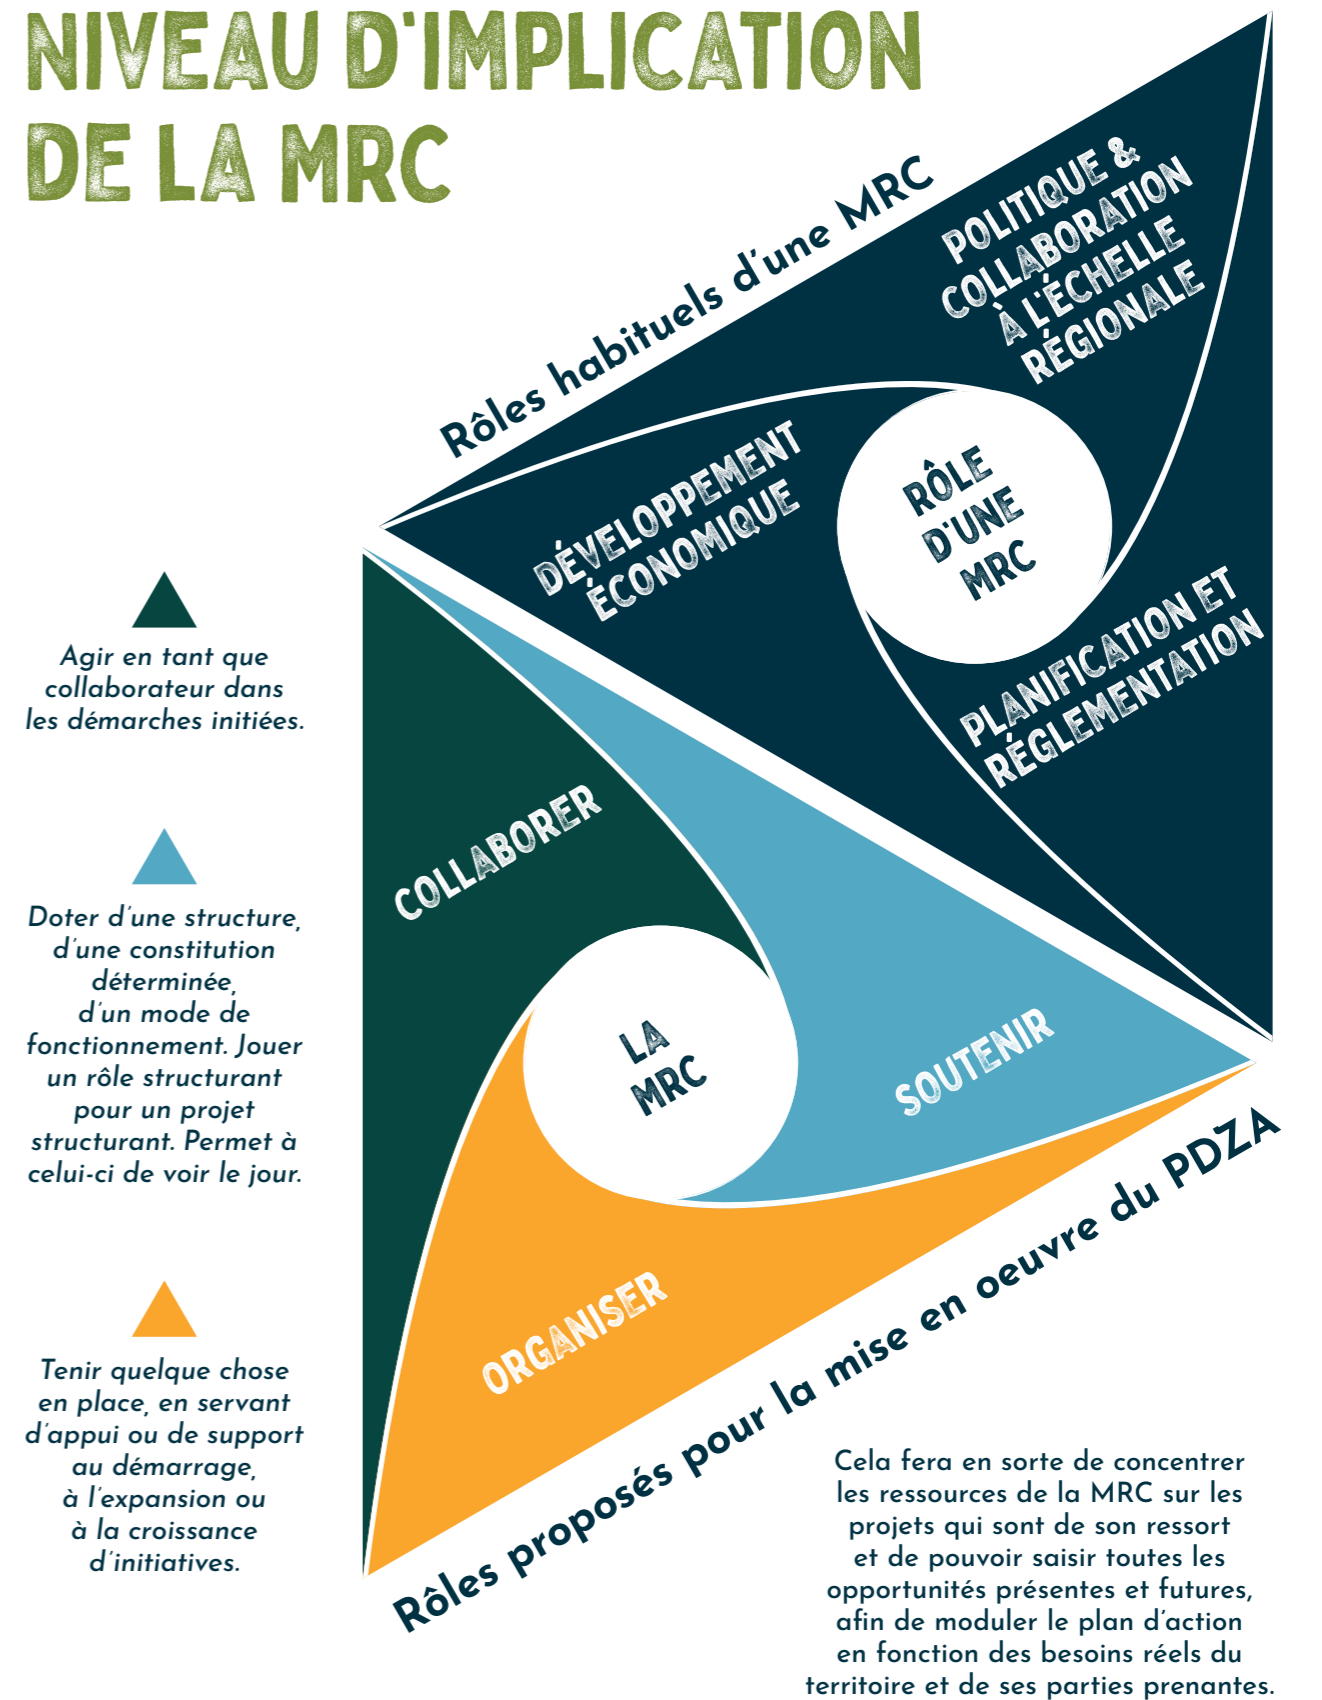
NIVEAU D'IMPLICATION DE LA MRC

Rôles habituels d'une MRC

POLITIQUE & COLLABORATION À L'ÉCHELLE RÉGIONALE

DÉVELOPPEMENT ÉCONOMIQUE

RÔLE D'UNE MRC

PLANIFICATION ET RÉGLEMENTATION

Agir en tant que collaborateur dans les démarches initiées.

COLLABORER

LA MRC

SOUTENIR

Doter d'une structure, d'une constitution déterminée, d'un mode de fonctionnement. Jouer un rôle structurant pour un projet structurant. Permet à celui-ci de voir le jour.

ORGANISER

Tenir quelque chose en place, en servant d'appui ou de support au démarrage, à l'expansion ou à la croissance d'initiatives.

Rôles proposés pour la mise en oeuvre du PDZA

Cela fera en sorte de concentrer les ressources de la MRC sur les projets qui sont de son ressort et de pouvoir saisir toutes les opportunités présentes et futures, afin de moduler le plan d'action en fonction des besoins réels du territoire et de ses parties prenantes.